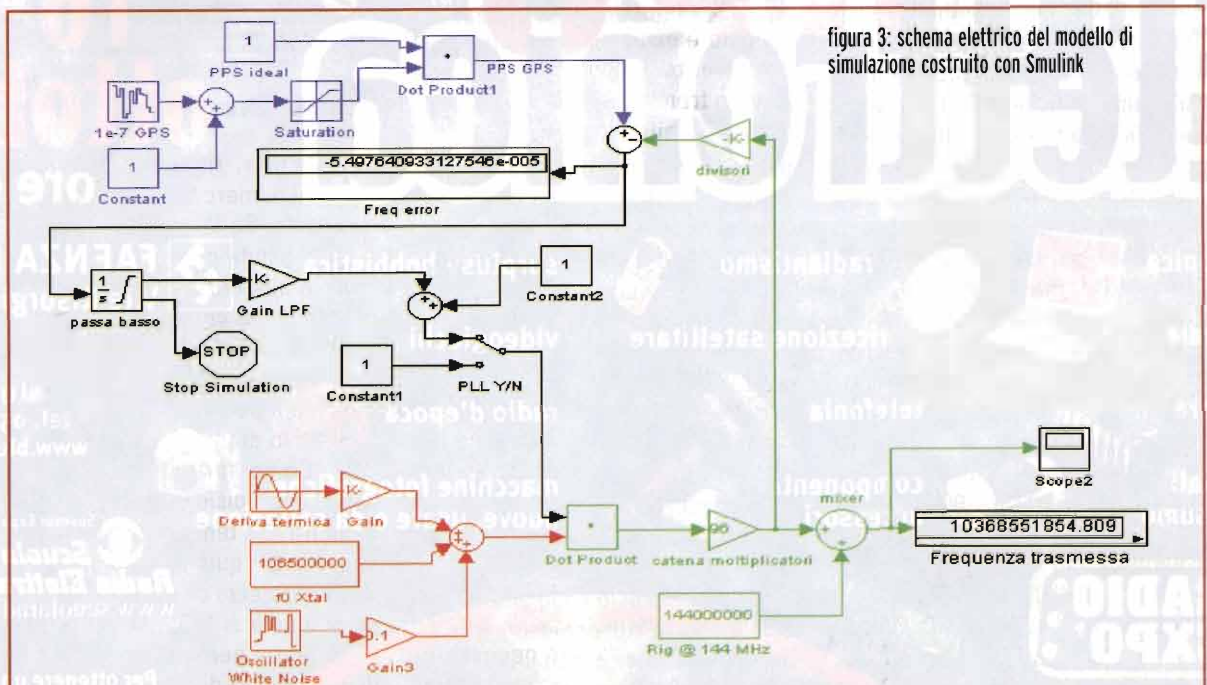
figura 3: schema elettrico del modello di simulazione costruito con Smulink

1
PPS ideal
Dot Product1
PPS GPS
1e-7 GPS
Saturation
1
Constant
-5.49764093312754 6e-005
Freq error
-K-
divisori
$\frac{1}{s}$
passa basso
K-
Gain LPF
1
Constant2
STOP
Stop Simulation
1
Constant1
PLL Y/N
K-
Deriva termica
Gain
106500000
f0 Xtal
Dot Product
96
catena moltiplicatori
mixer
Scope2
10368551854.809
Frequenza trasmessa
144000000
Rig @ 144 MHz
0.1
Oscillator White Noise
Gain3